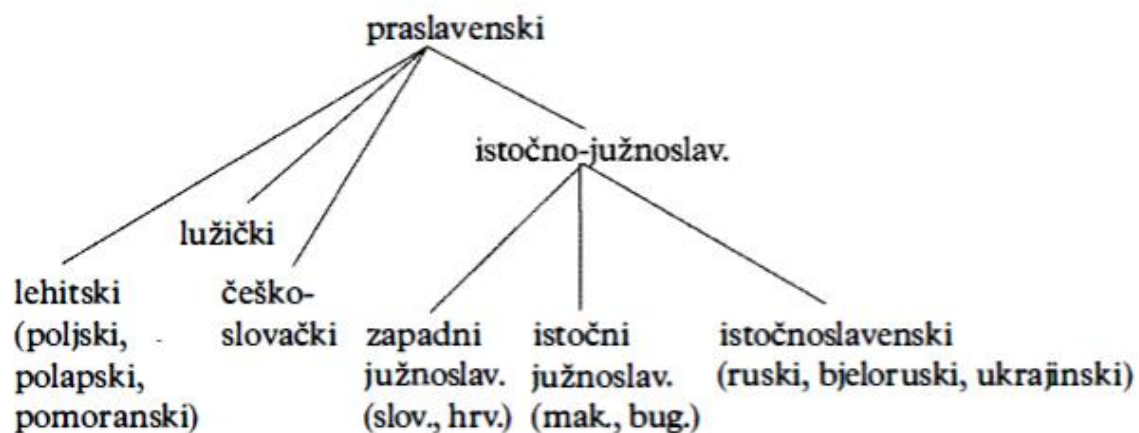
praslavenski

istočno-južnoslav.

lužički

lehitski (poljski, polapski, pomoranski)

češko-slovački

zapadni južnoslav. (slov., hrv.)

istočni južnoslav. (mak., bug.)

istočnoslavenski (ruski, bjeloruski, ukrajinski)